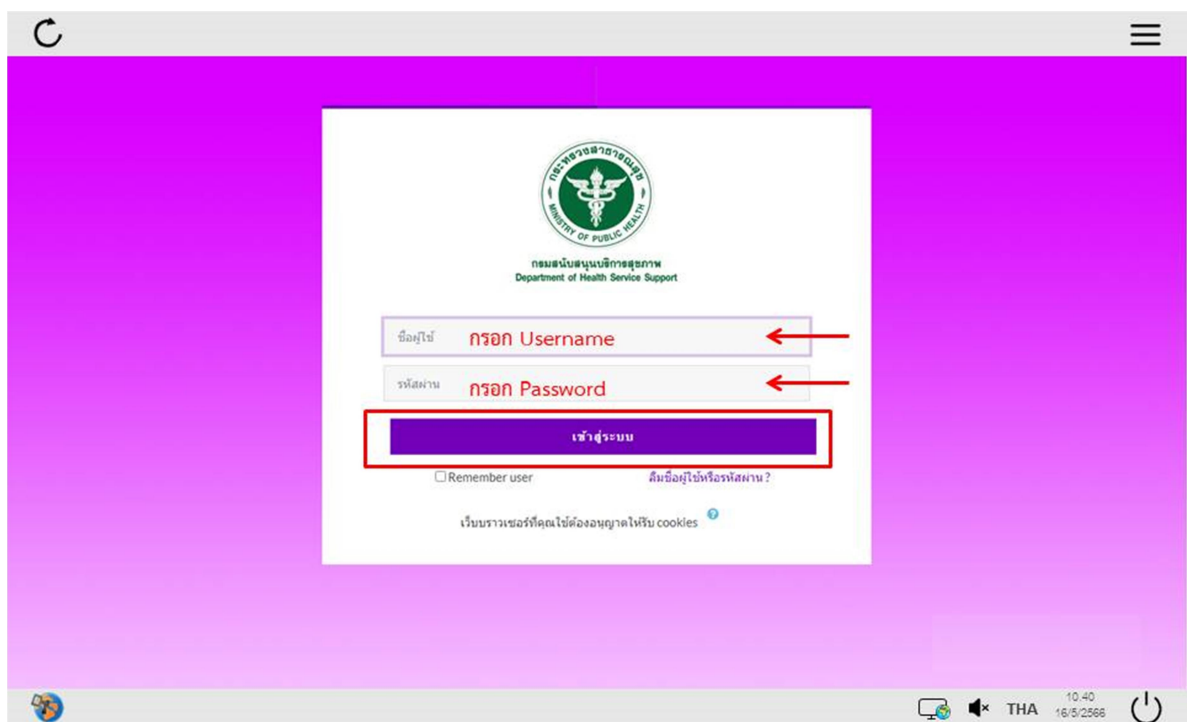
กระทรวงสาธารณสุข
MINISTRY OF PUBLIC HEALTH

กรมสนับสนุนบริการสุขภาพ
Department of Health Service Support

ชื่อผู้ใช้ กรอก Username

รหัสผ่าน กรอก Password

เข้าสู่ระบบ

Remember user

ลืมชื่อผู้ใช้หรือรหัสผ่าน?

เว็บบราวเซอร์ที่คุณใช้ต้องอนุญาตให้รับ cookies

THA 10.40 16/5/2566